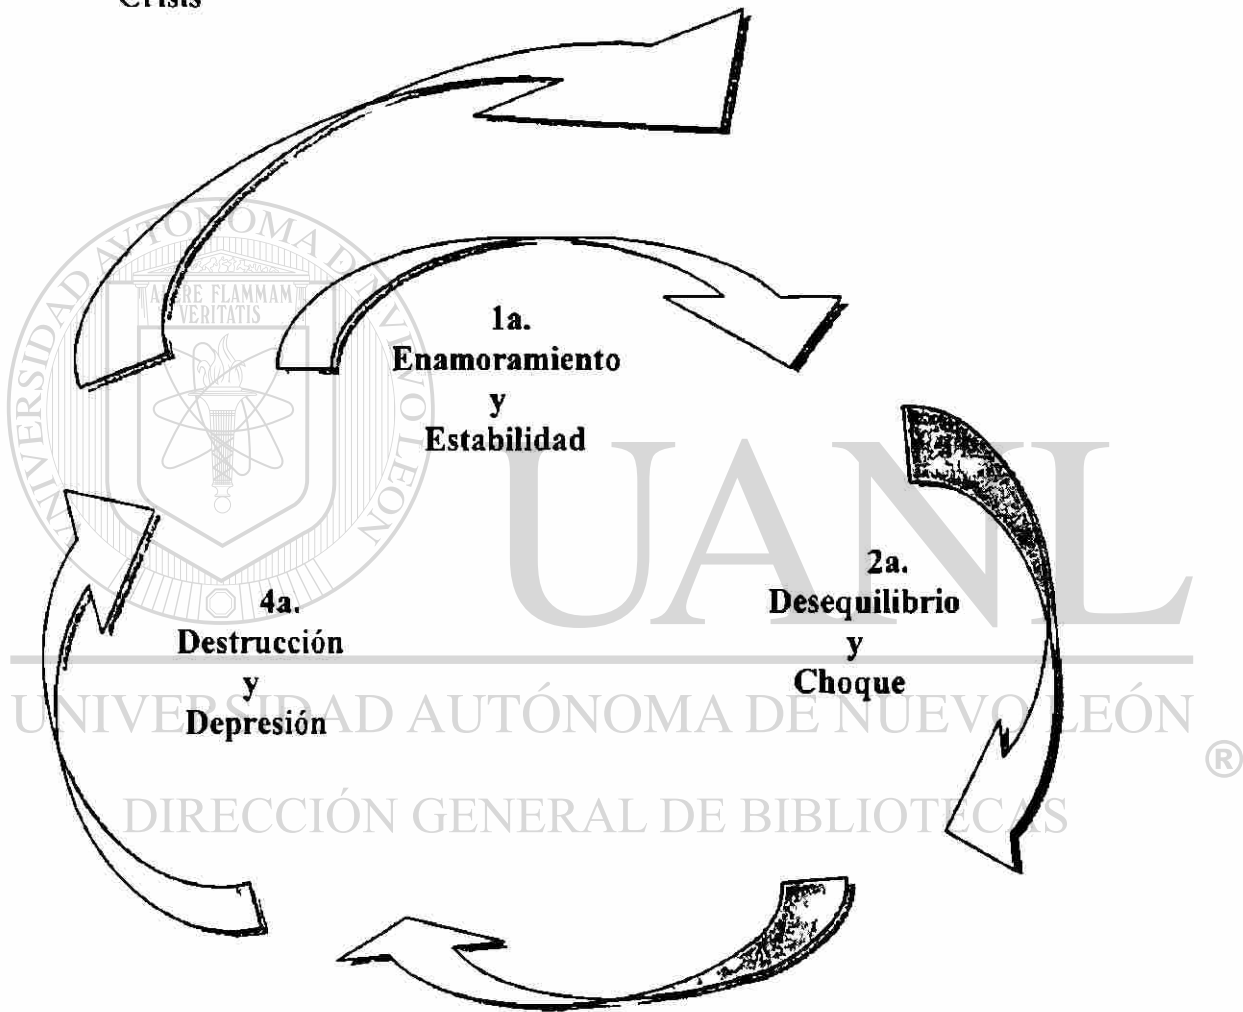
Crisis

UNIVERSIDAD AUTÓNOMA DE NUEVO LEÓN

ALERE FLAMMAM VERITATIS

1a.
Enamoramiento
y
Estabilidad

UANL

2a.
Desequilibrio
y
Choque

4a.
Destrucción
y
Depresión

UNIVERSIDAD AUTÓNOMA DE NUEVO LEÓN
®
DIRECCIÓN GENERAL DE BIBLIOTECAS